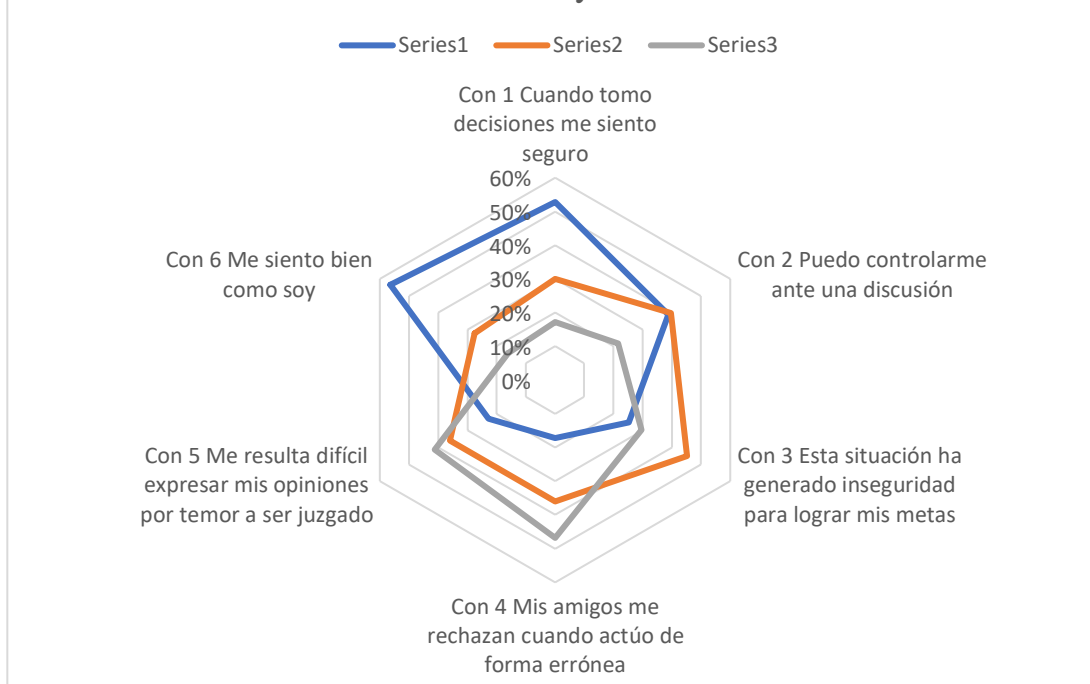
Series1 Series2 Series3

Con 1 Cuando tomo decisiones me siento seguro

60%
50%
40%
30%
20%
10%
0%

Con 2 Puedo controlarme ante una discusión

Con 3 Esta situación ha generado inseguridad para lograr mis metas

Con 4 Mis amigos me rechazan cuando actúo de forma errónea

Con 5 Me resulta difícil expresar mis opiniones por temor a ser juzgado

Con 6 Me siento bien como soy